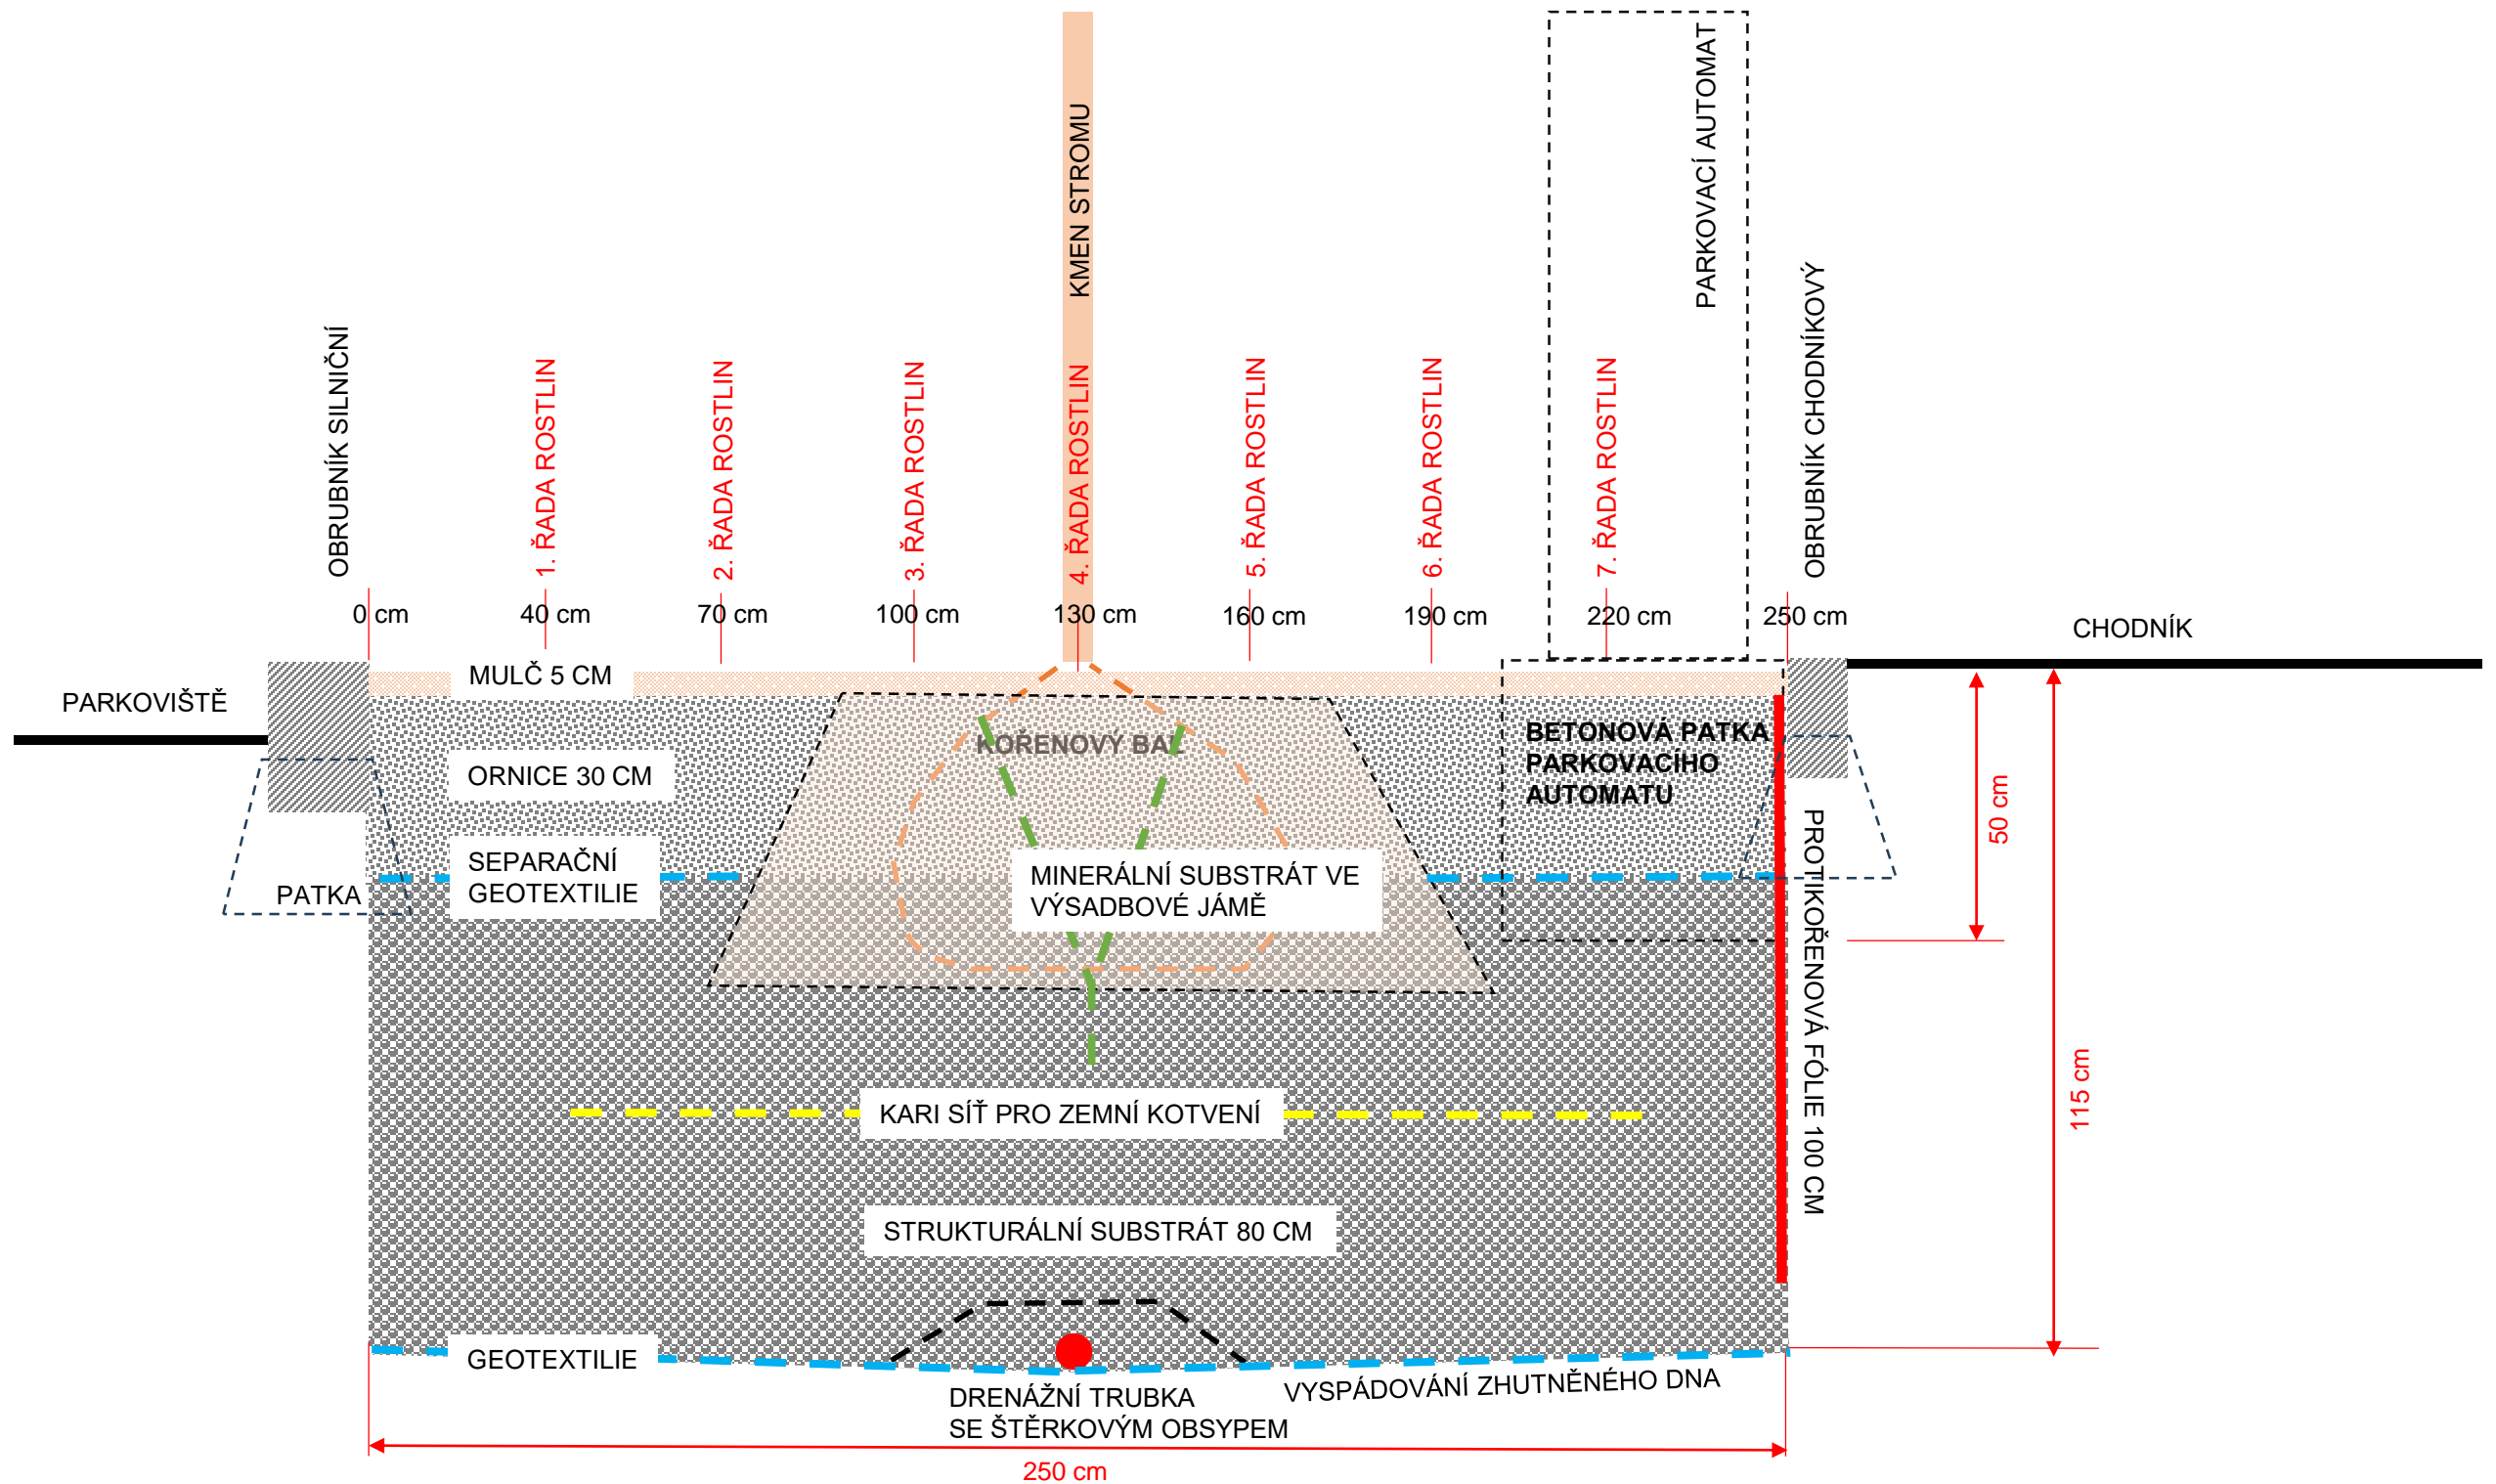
KMEN STROMU

PARKOVACÍ AUTOMAT

OBRUBNÍK SILNIČNÍ

1. ŘADA ROSTLIN

2. ŘADA ROSTLIN

3. ŘADA ROSTLIN

4. ŘADA ROSTLIN

5. ŘADA ROSTLIN

6. ŘADA ROSTLIN

7. ŘADA ROSTLIN

OBRUBNÍK CHODNÍKOVÝ

0 cm
40 cm
70 cm
100 cm
130 cm
160 cm
190 cm
220 cm
250 cm

CHODNÍK

PARKOVIŠTĚ

MULČ 5 CM

KOŘENOVÝ BAL

BETONOVÁ PATKA PARKOVACÍHO AUTOMATU

ORNICE 30 CM

50 cm

SEPARAČNÍ GEOTEXTILIE

PATKA

MINERÁLNÍ SUBSTRÁT VE VÝSADBOVÉ JÁMĚ

PROTIKOŘENOVÁ FÓLIE 100 CM

115 cm

KARI SÍŤ PRO ZEMNÍ KOTVENÍ

STRUKTURÁLNÍ SUBSTRÁT 80 CM

GEOTEXTILIE

DRENÁŽNÍ TRUBKA SE ŠTĚRKOVÝM OBSYPEM

VYSPÁDOVÁNÍ ZHUTNĚNÉHO DNA

250 cm